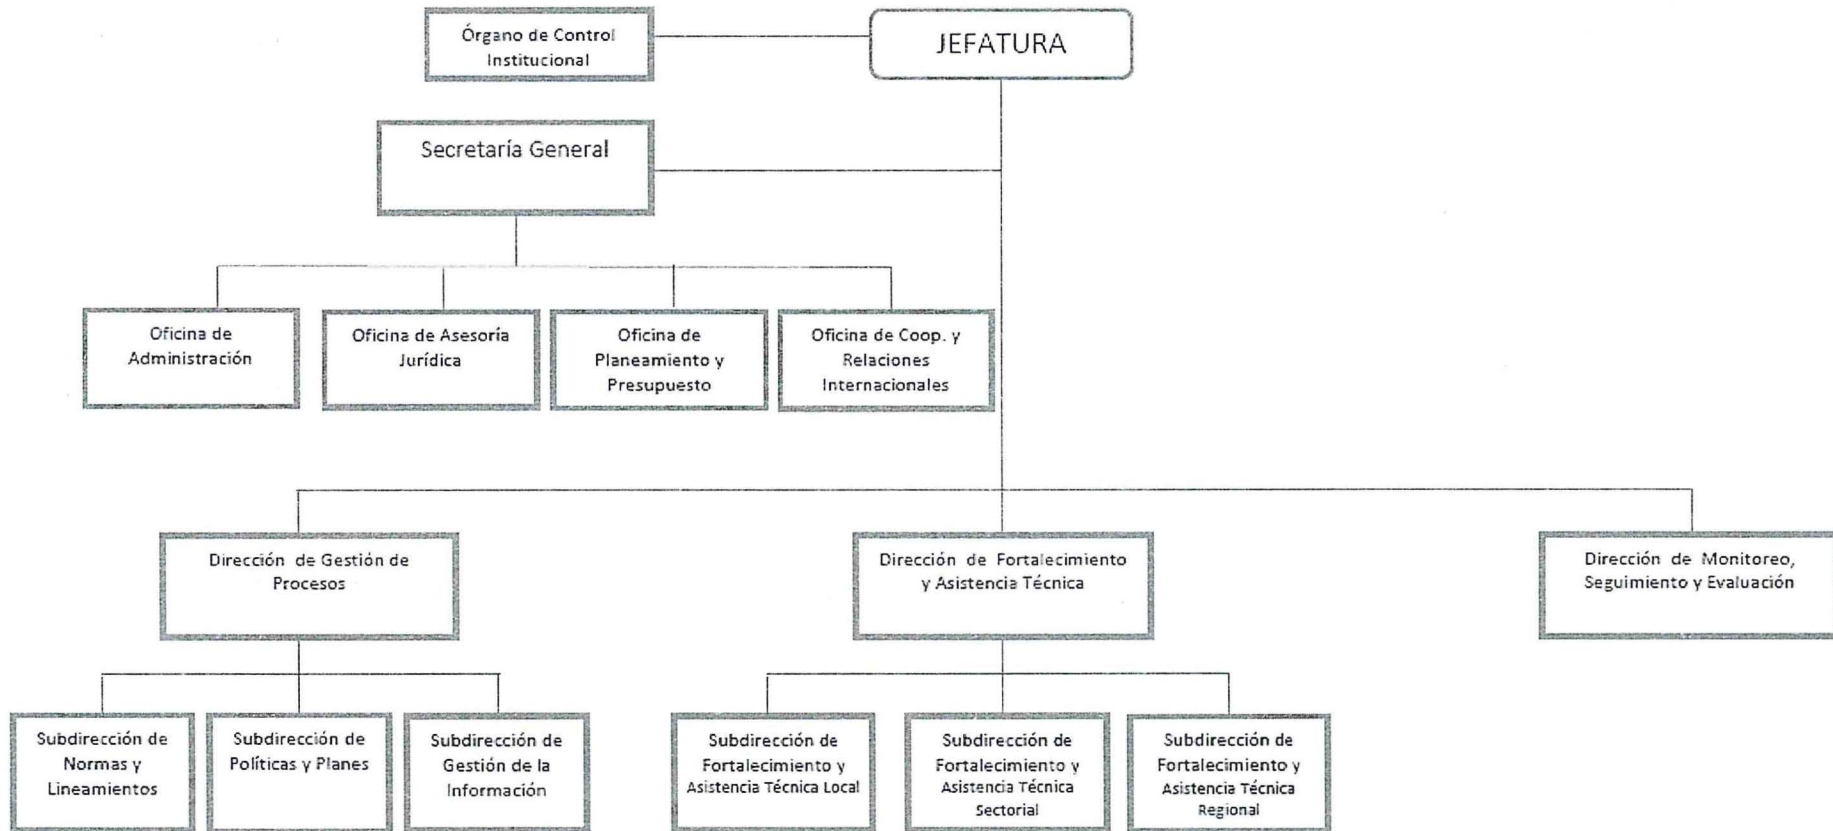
Órgano de Control Institucional

JEFATURA

Secretaría General

Oficina de Administración

Oficina de Asesoría Jurídica

Oficina de Planeamiento y Presupuesto

Oficina de Coop. y Relaciones Internacionales

Dirección de Gestión de Procesos

Dirección de Fortalecimiento y Asistencia Técnica

Dirección de Monitoreo, Seguimiento y Evaluación

Subdirección de Normas y Lineamientos

Subdirección de Políticas y Planes

Subdirección de Gestión de la Información

Subdirección de Fortalecimiento y Asistencia Técnica Local

Subdirección de Fortalecimiento y Asistencia Técnica Sectorial

Subdirección de Fortalecimiento y Asistencia Técnica Regional